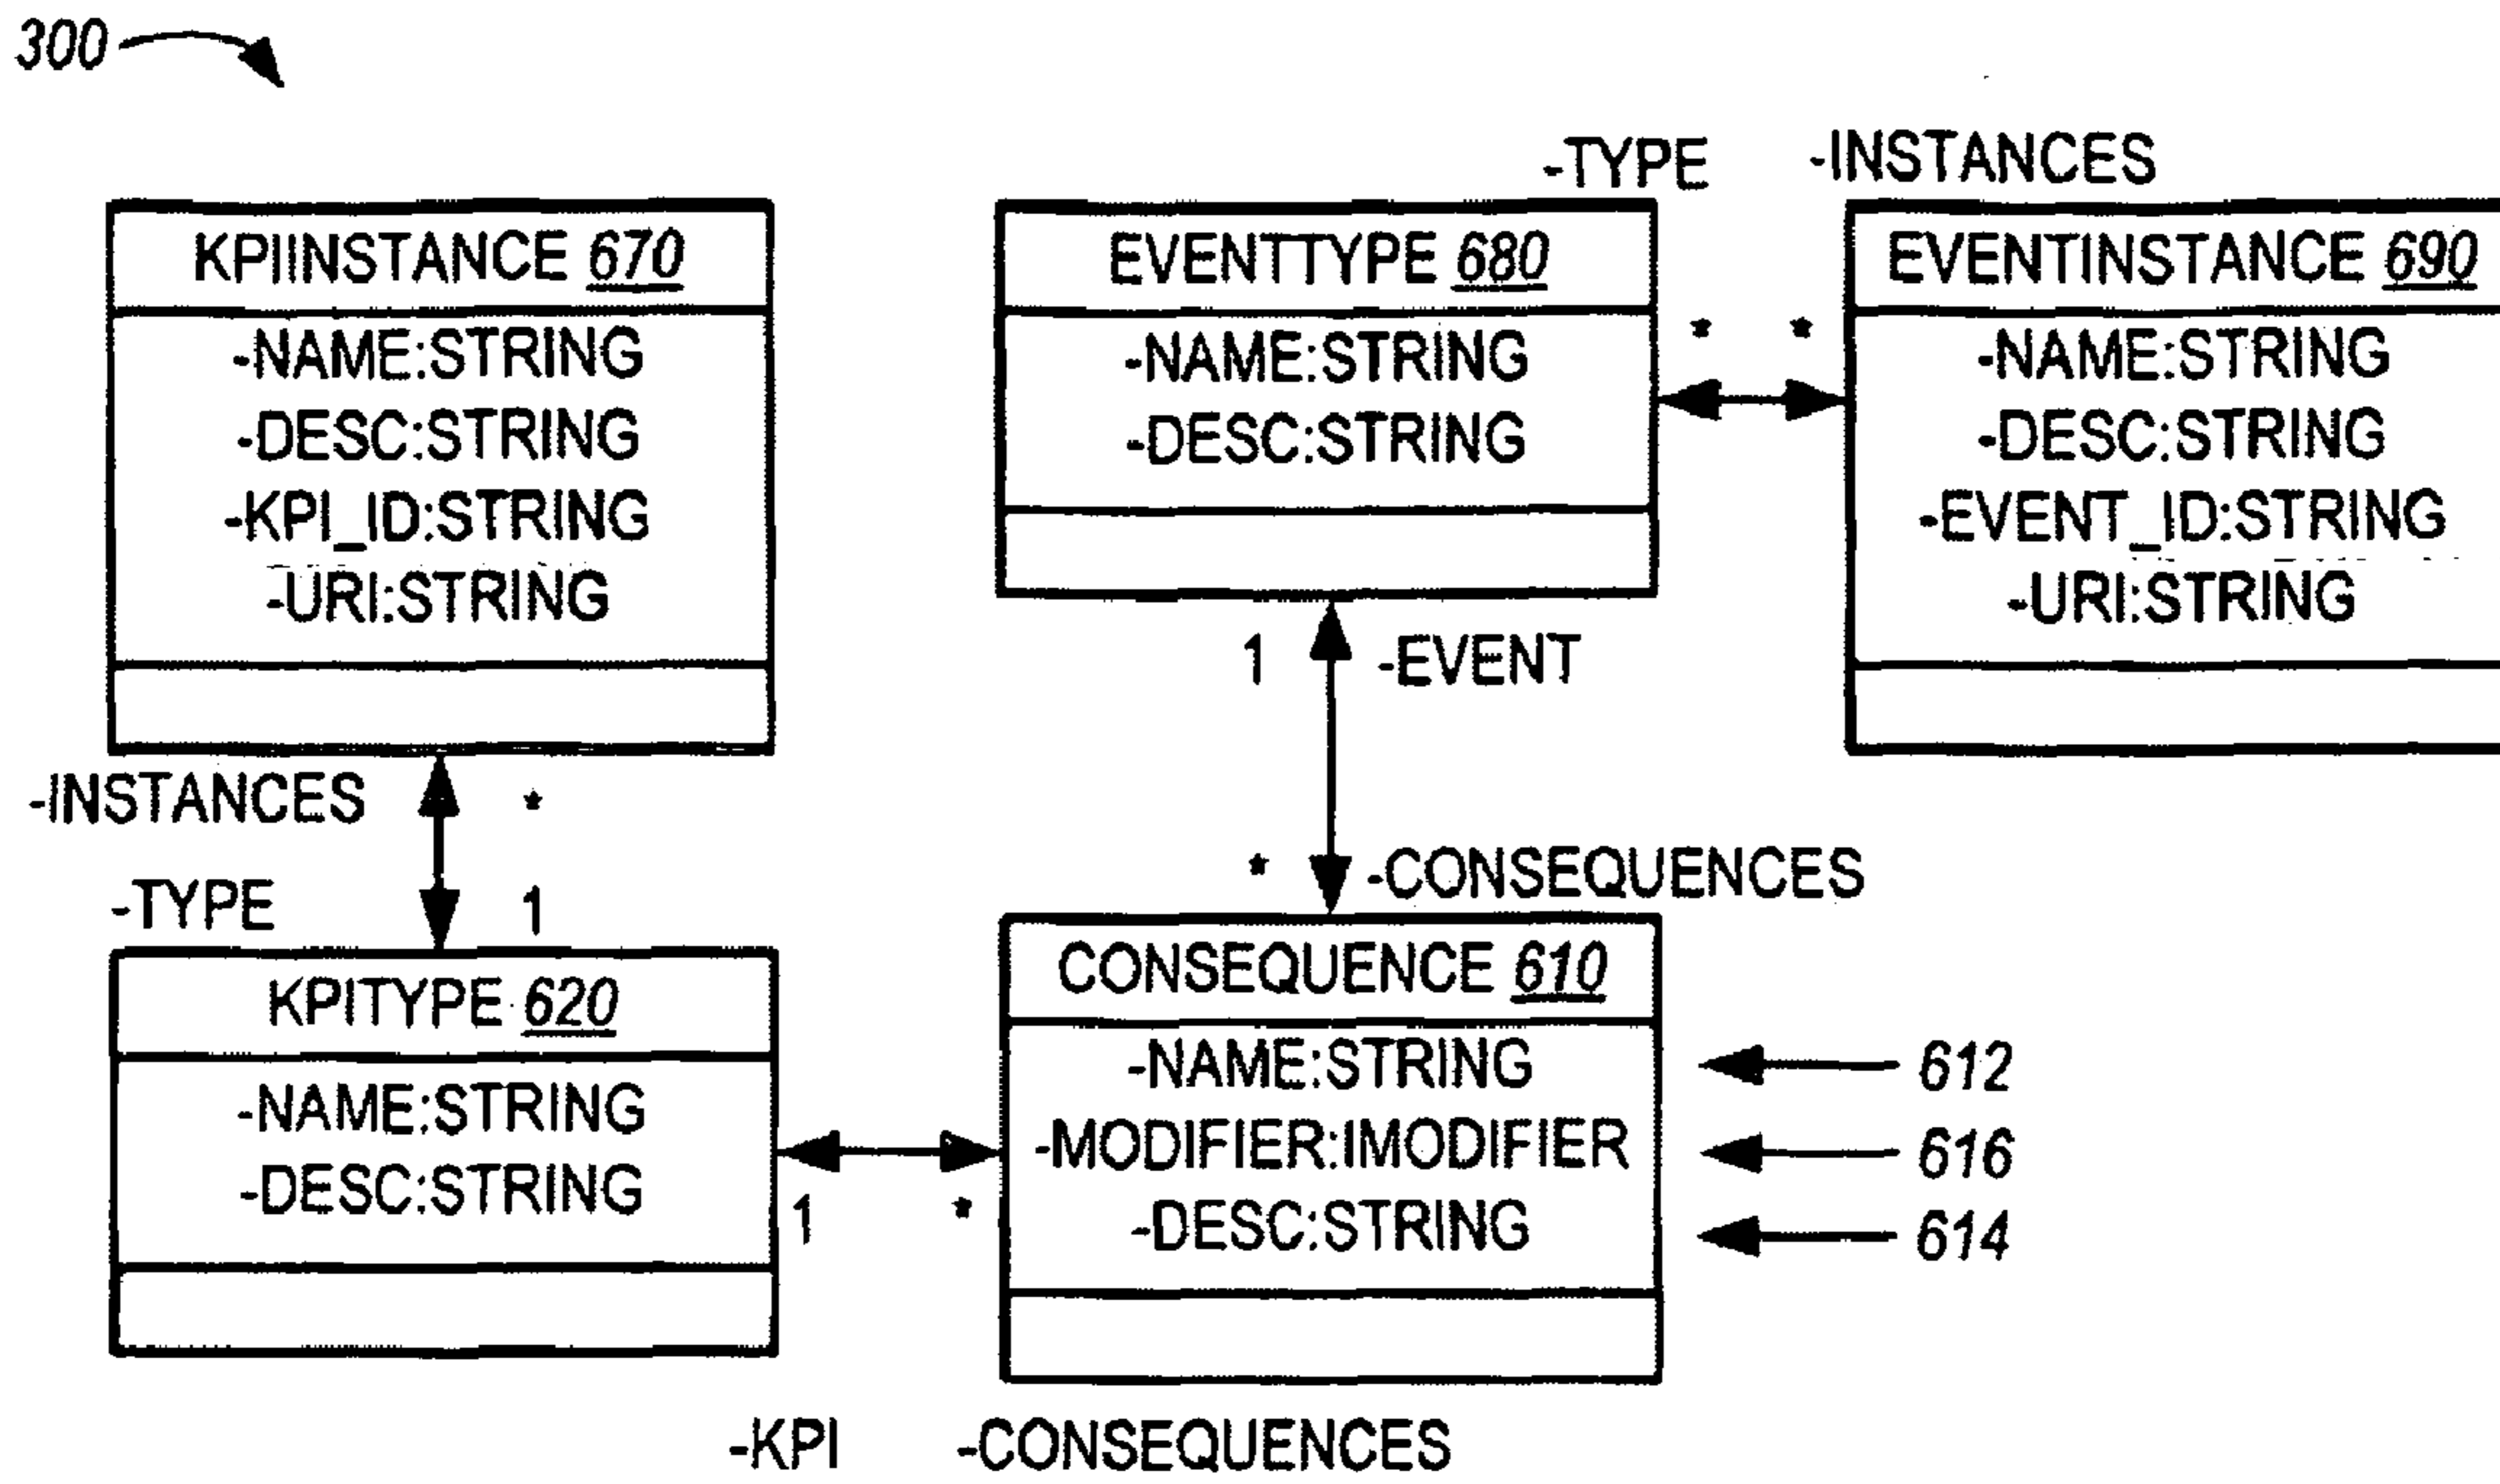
300

-TYPE -INSTANCES

KPIINSTANCE 670
-NAME:STRING
-DESC:STRING
-KPI_ID:STRING
-URI:STRING

EVENTTYPE 680
-NAME:STRING
-DESC:STRING

* *

EVENTINSTANCE 690
-NAME:STRING
-DESC:STRING
-EVENT_ID:STRING
-URI:STRING

1 -EVENT

-INSTANCES *

-TYPE 1

* -CONSEQUENCES

KPITYPE 620
-NAME:STRING
-DESC:STRING

1 *

CONSEQUENCE 610
-NAME:STRING
-MODIFIER:IMODIFIER
-DESC:STRING

612
616
614

-KPI -CONSEQUENCES